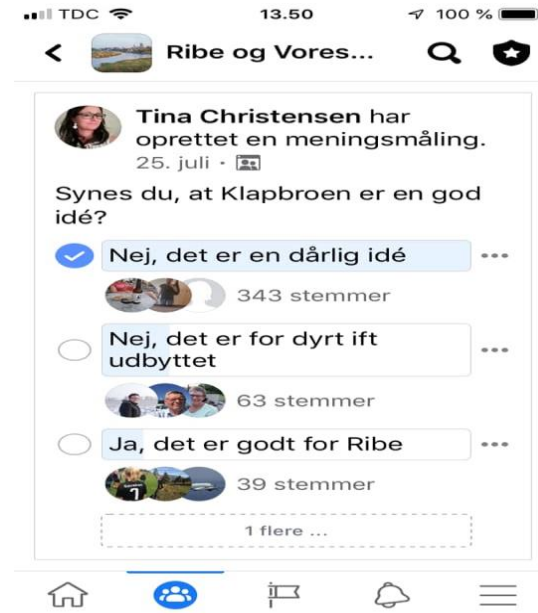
TDC 13.50 100 %

Ribe og Vores...

Tina Christensen har oprettet en meningsmåling.
25. juli ·

Synes du, at Klapbroen er en god idé?

Nej, det er en dårlig idé
343 stemmer

Nej, det er for dyrt ift udbyttet
63 stemmer

Ja, det er godt for Ribe
39 stemmer

1 flere ...